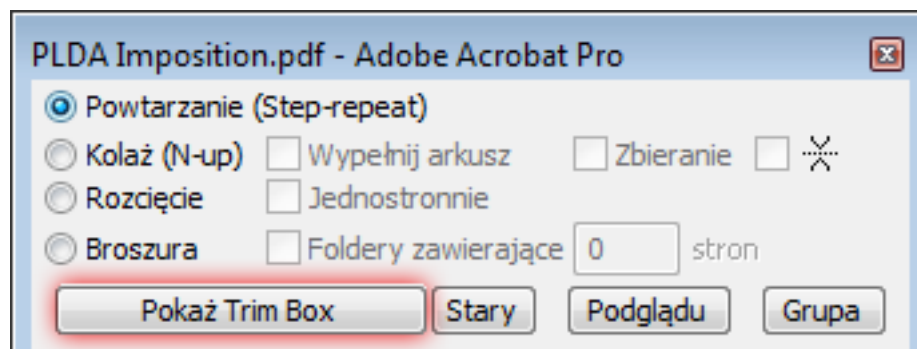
PLDA Imposition.pdf - Adobe Acrobat Pro

Powtarzanie (Step-repeat)
Kolaż (N-up) Wypełnij arkusz Zbieranie
Rozcięcie Jednostronnie
Broszura Foldery zawierające 0 stron

Pokaż Trim Box Stary Podglądu Grupa